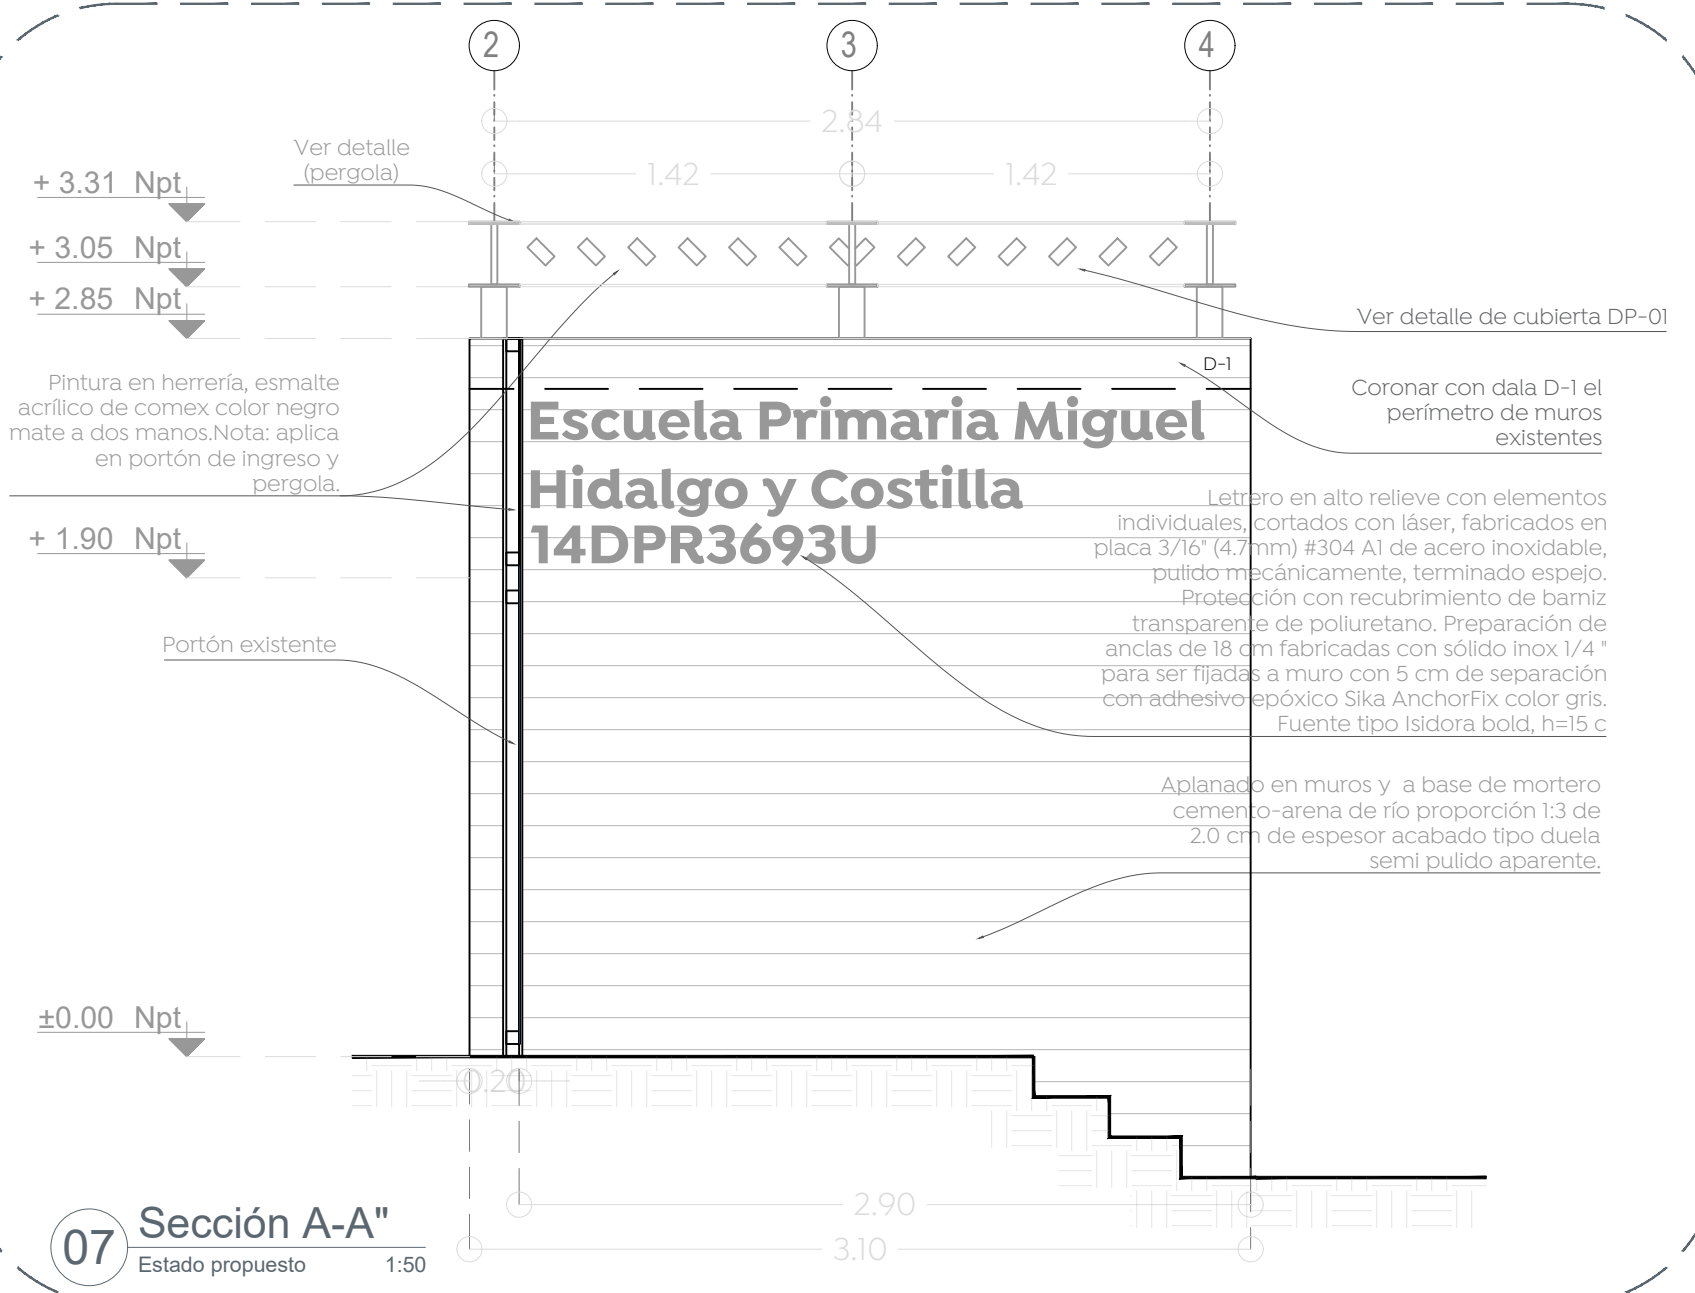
2

3

4

2.84

1.42

1.42

Ver detalle (pergola)

+ 3.31 Npt

+ 3.05 Npt

+ 2.85 Npt

Ver detalle de cubierta DP-01

D-1

Coronar con dala D-1 el perímetro de muros existentes

Pintura en herrería, esmalte acrílico de comex color negro mate a dos manos.Nota: aplica en portón de ingreso y pergola.

Escuela Primaria Miguel Hidalgo y Costilla 14DPR3693U

Letrero en alto relieve con elementos individuales, cortados con láser, fabricados en placa 3/16" (4.7mm) #304 A1 de acero inoxidable, pulido mecánicamente, terminado espejo. Protección con recubrimiento de barniz transparente de poliuretano. Preparación de anclas de 18 cm fabricadas con sólido inox 1/4 " para ser fijadas a muro con 5 cm de separación con adhesivo epóxico Sika AnchorFix color gris. Fuente tipo Isidora bold, h=15 c

+ 1.90 Npt

Portón existente

Aplanado en muros y a base de mortero cemento-arena de río proporción 1:3 de 2.0 cm de espesor acabado tipo duela semi pulido aparente.

±0.00 Npt

0.20

2.90

3.10

07 Sección A-A"
Estado propuesto 1:50